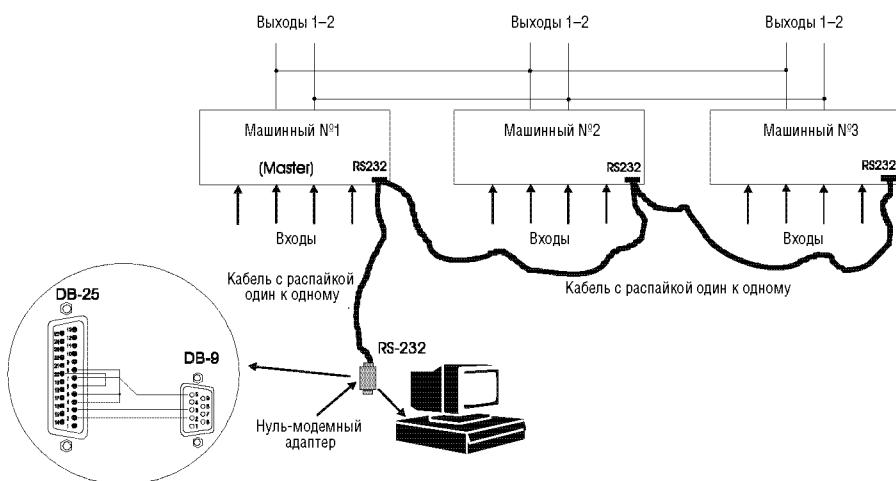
Выходы 1–2

Выходы 1–2

Выходы 1–2

Машинный №1

(Master)

RS232

Машинный №2

RS232

Машинный №3

RS232

Входы

Входы

Входы

Кабель с распайкой один к одному

Кабель с распайкой один к одному

DB-25

DB-9

RS-232

Нуль-модемный адаптер